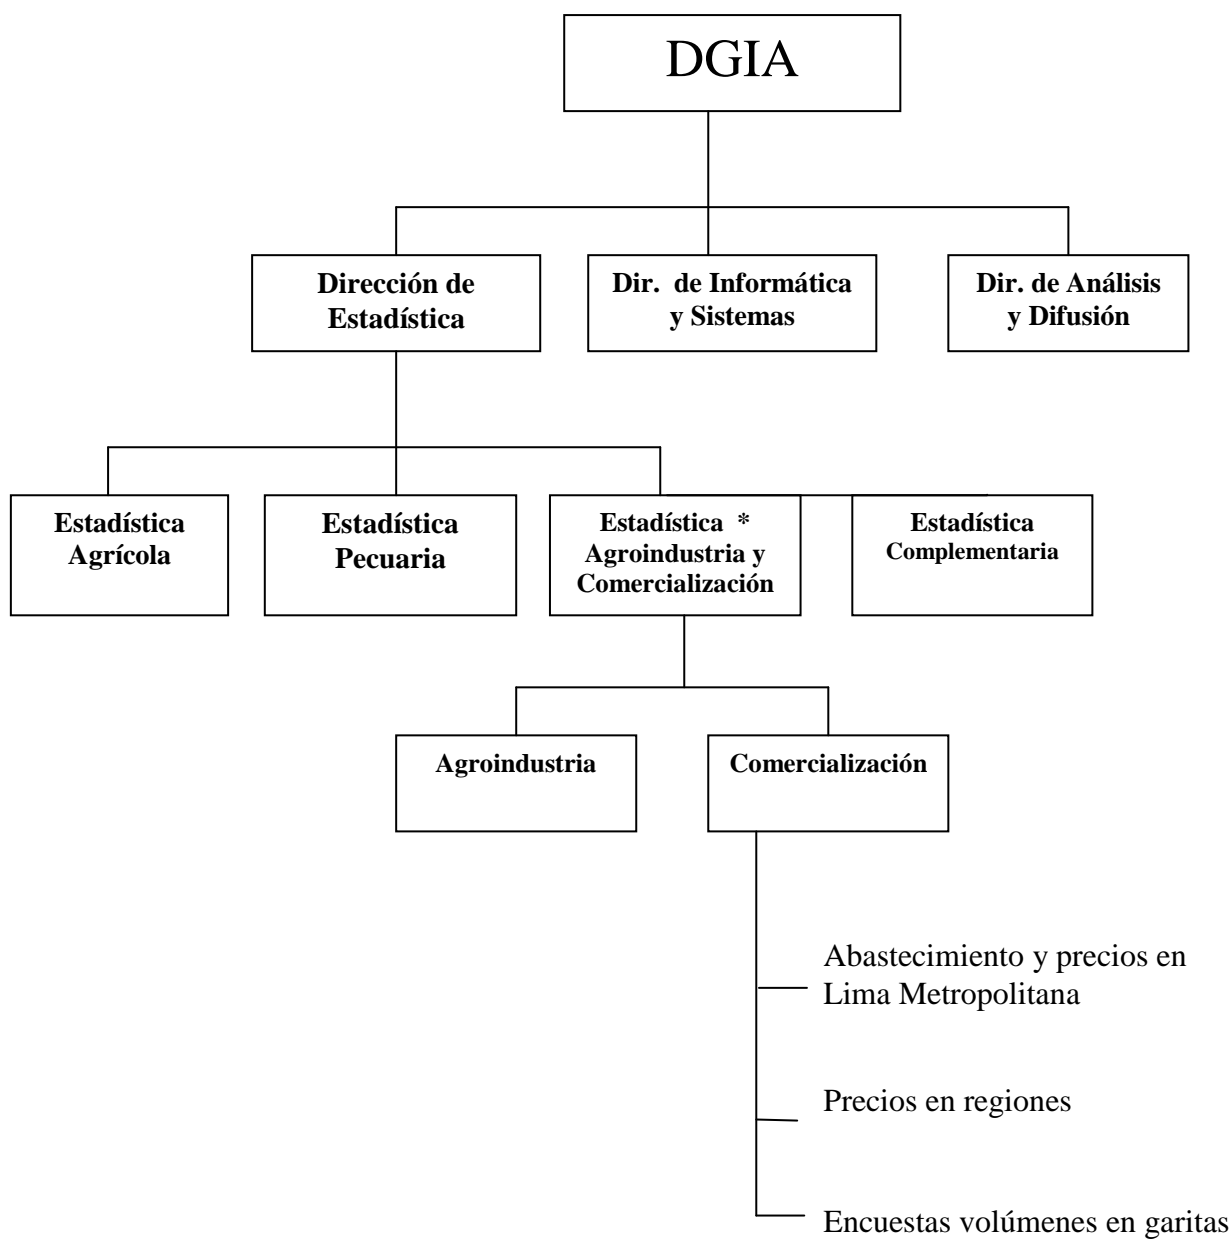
DGIA

Dirección de Estadística

Dir. de Informática y Sistemas

Dir. de Análisis y Difusión

Estadística Agrícola

Estadística Pecuaria

Estadística * Agroindustria y Comercialización

Estadística Complementaria

Agroindustria

Comercialización

Abastecimiento y precios en Lima Metropolitana

Precios en regiones

Encuestas volúmenes en garitas